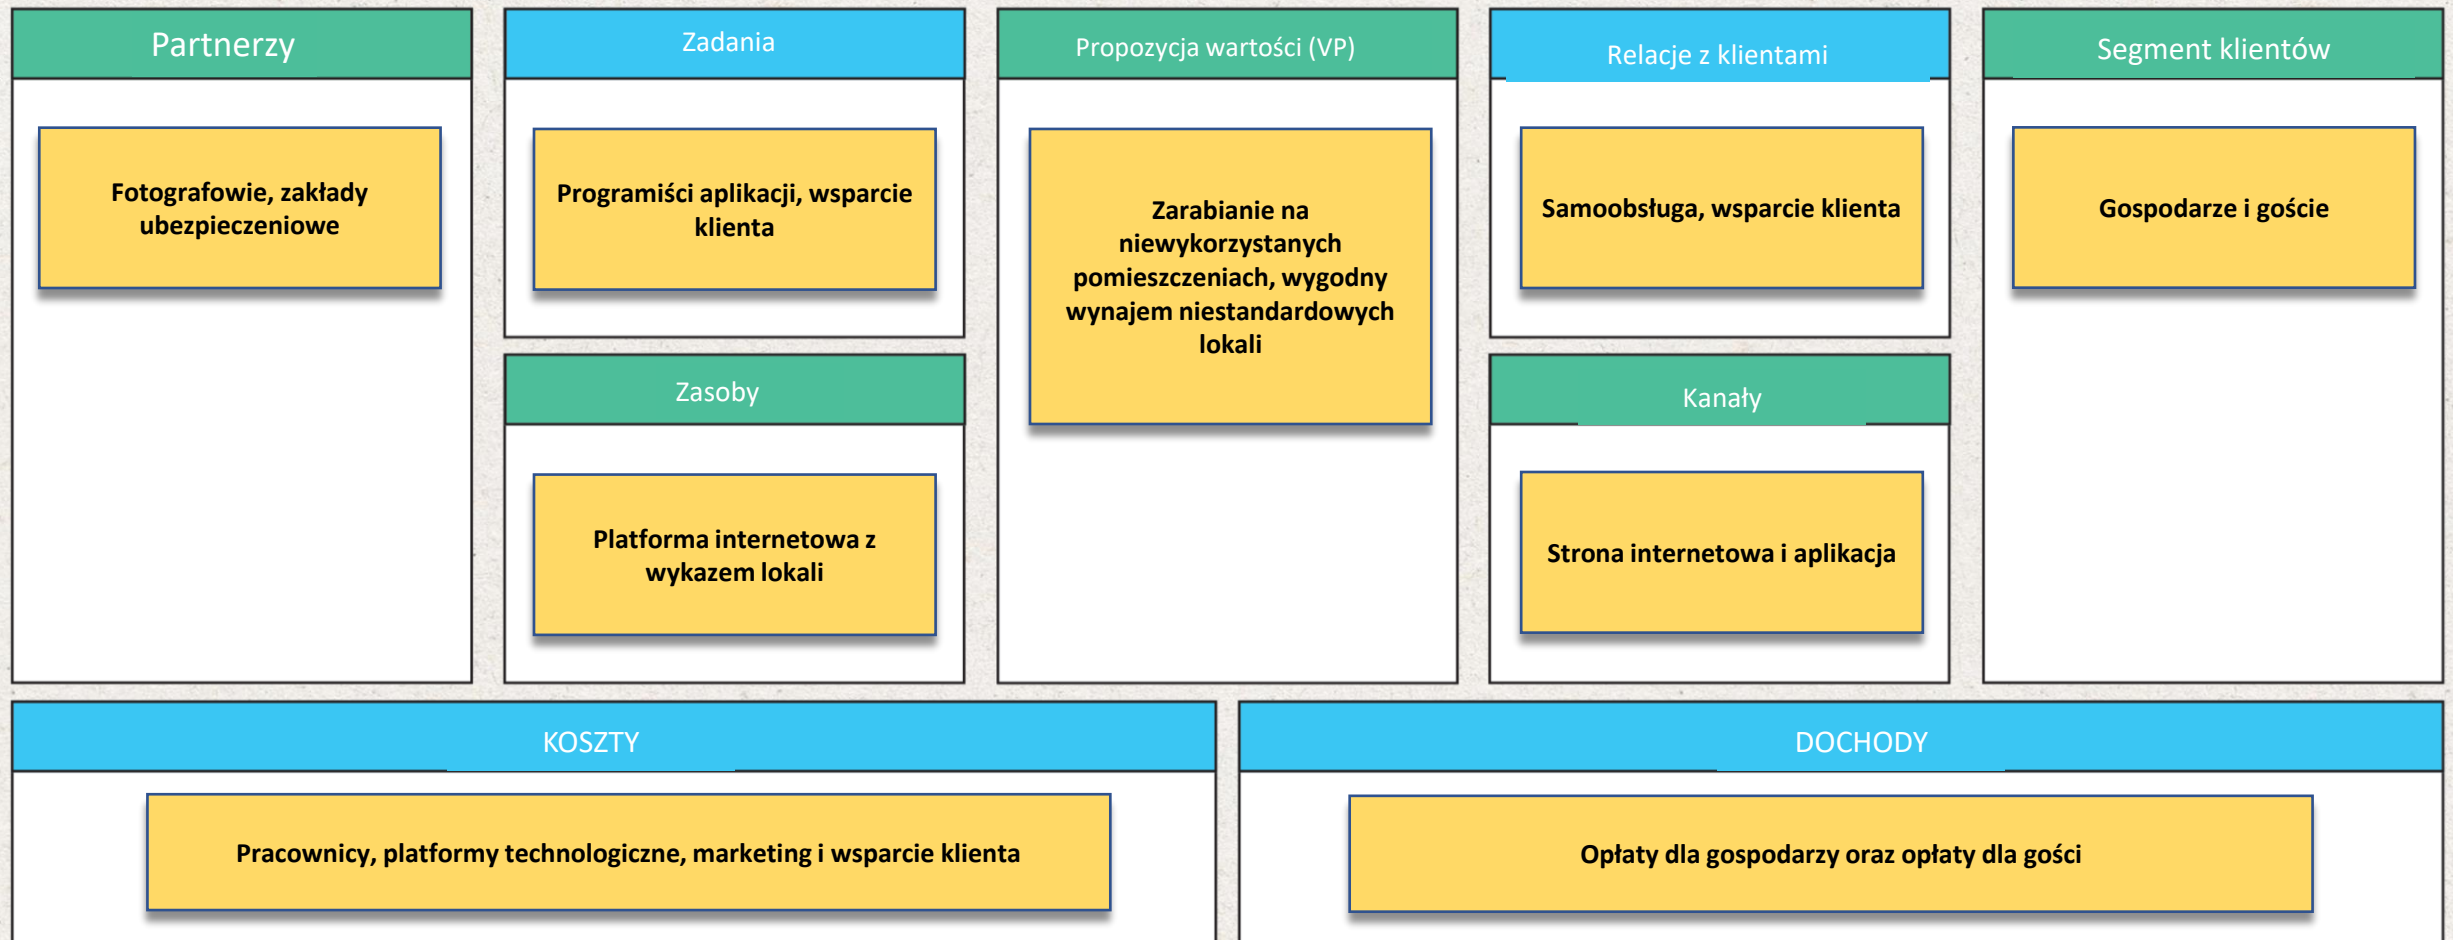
Partnerzy

Fotografowie, zakłady ubezpieczeniowe

Zadania

Programiści aplikacji, wsparcie klienta

Zasoby

Platforma internetowa z wykazem lokali

Propozycja wartości (VP)

Zarabianie na niewykorzystanych pomieszczeniach, wygodny wynajem niestandardowych lokali

Relacje z klientami

Samoobsługa, wsparcie klienta

Kanały

Strona internetowa i aplikacja

Segment klientów

Gospodarze i goście

KOSZTY

Pracownicy, platformy technologiczne, marketing i wsparcie klienta

DOCHODY

Opłaty dla gospodarzy oraz opłaty dla gości